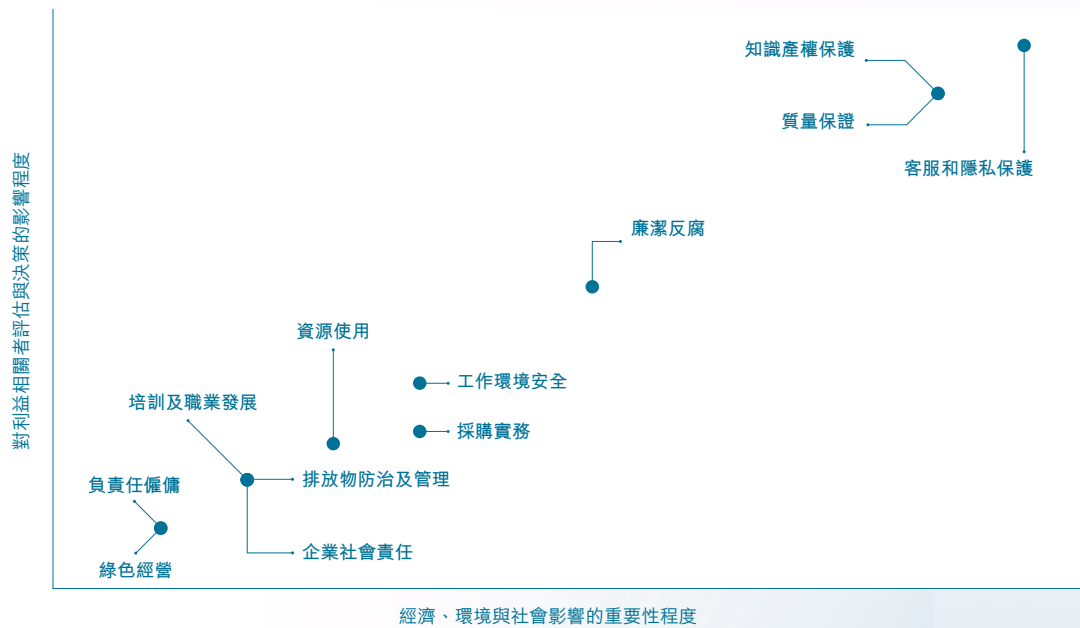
對利益相關者評估與決策的影響程度

知識產權保護

質量保證

客服和隱私保護

廉潔反腐

資源使用

工作環境安全

採購實務

培訓及職業發展

排放物防治及管理

負責任僱傭

綠色經營

企業社會責任

經濟、環境與社會影響的重要性程度